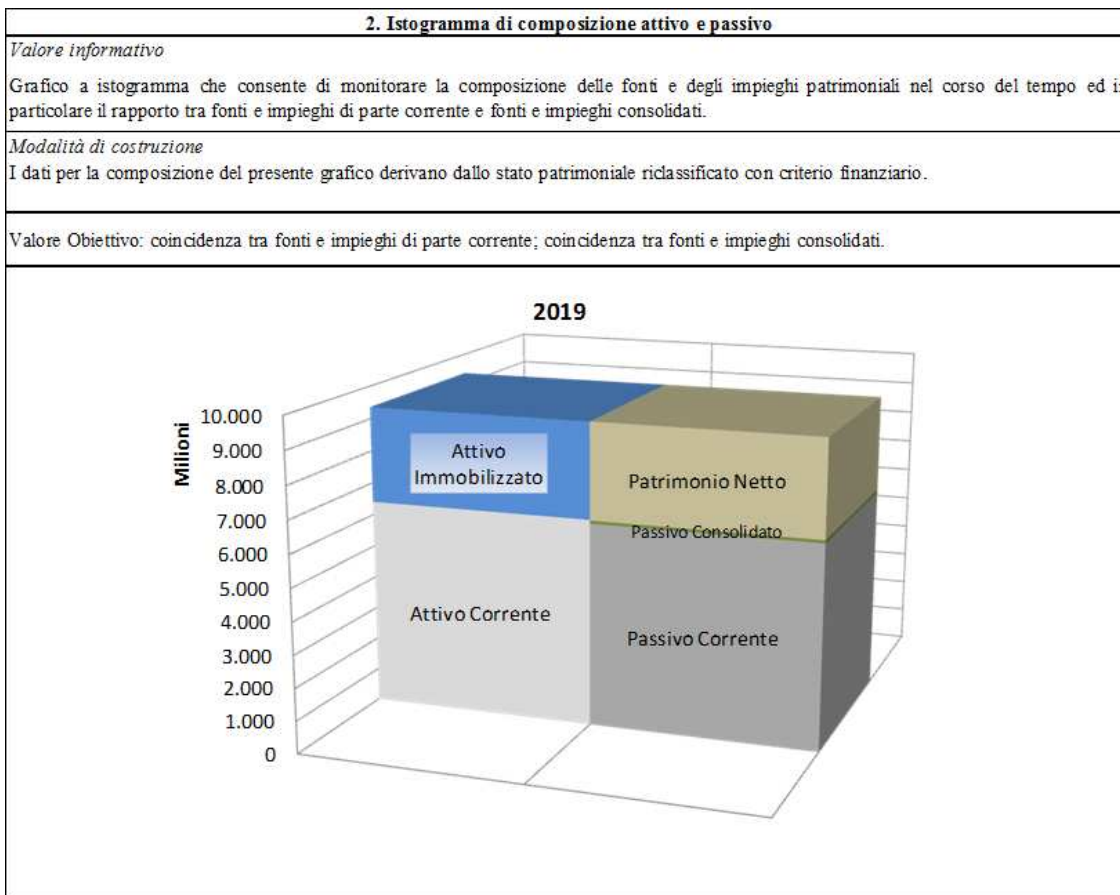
2. Istogramma di composizione attivo e passivo

Valore informativo

Grafico a istogramma che consente di monitorare la composizione delle fonti e degli impieghi patrimoniali nel corso del tempo ed i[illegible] particolare il rapporto tra fonti e impieghi di parte corrente e fonti e impieghi consolidati.

Modalità di costruzione

I dati per la composizione del presente grafico derivano dallo stato patrimoniale riclassificato con criterio finanziario.

Valore Obiettivo: coincidenza tra fonti e impieghi di parte corrente; coincidenza tra fonti e impieghi consolidati.

2019

Milioni

10.000
9.000
8.000
7.000
6.000
5.000
4.000
3.000
2.000
1.000
0

Attivo Immobilizzato

Attivo Corrente

Patrimonio Netto

Passivo Consolidato

Passivo Corrente